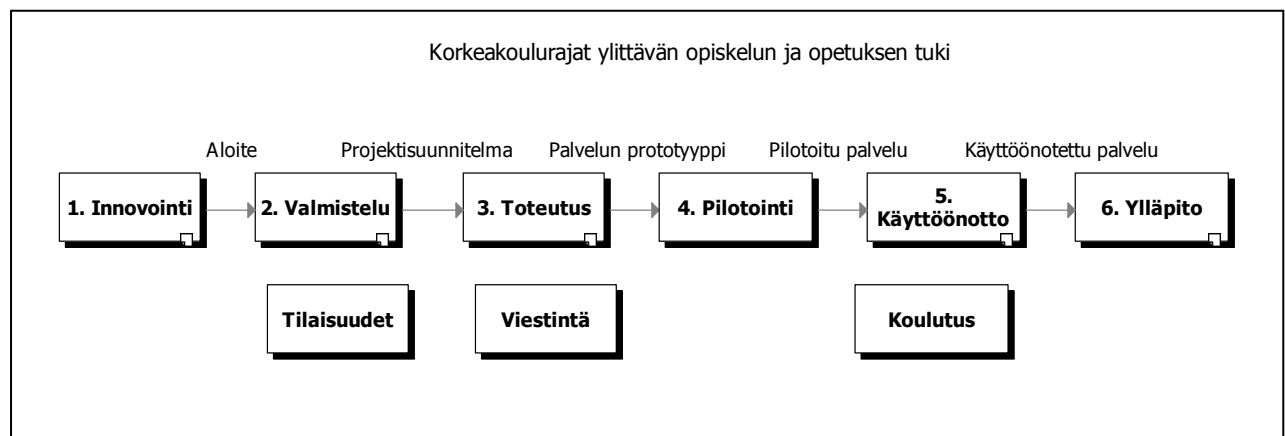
Korkeakoulurajat ylittävän opiskelun ja opetuksen tuki

Aloite

Projektisuunnitelma

Palvelun prototyyppi

Pilotoitu palvelu

Käyttöönotettu palvelu

1. Innovointi

2. Valmistelu

3. Toteutus

4. Pilotointi

5. Käyttöönotto

6. Ylläpito

Tilaisuudet

Viestintä

Koulutus